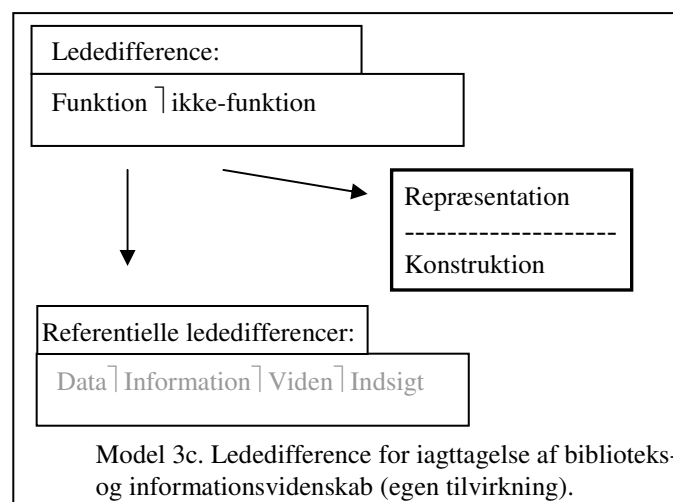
Lededdifference:

Funktion ⏋ikke-funktion

Repræsentation
--------------------
Konstruktion

Referentielle lededdifferencer:

Data⏋Information⏋Viden⏋Indsigt

Model 3c. Lededdifference for iagttagelse af biblioteks- og informationsvidenskab (egen tilvirkning).